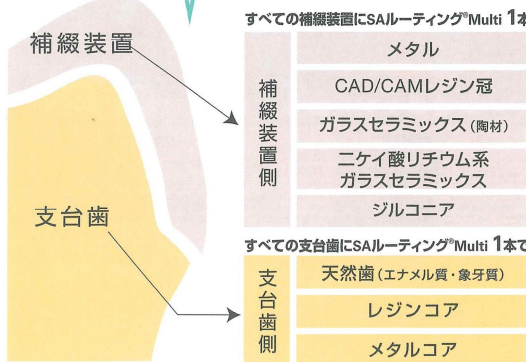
補綴装置

支台歯

すべての補綴装置にSAルーティング®Multi 1本

| 補綴装置側 | メタル |
|---|---|
| | CAD/CAMレジン冠 |
| | ガラスセラミックス（陶材） |
| | ニケイ酸リチウム系ガラスセラミックス |
| | ジルコニア |

すべての支台歯にSAルーティング®Multi 1本で

| 支台歯側 | 天然歯（エナメル質・象牙質） |
|---|---|
| | レジンコア |
| | メタルコア |